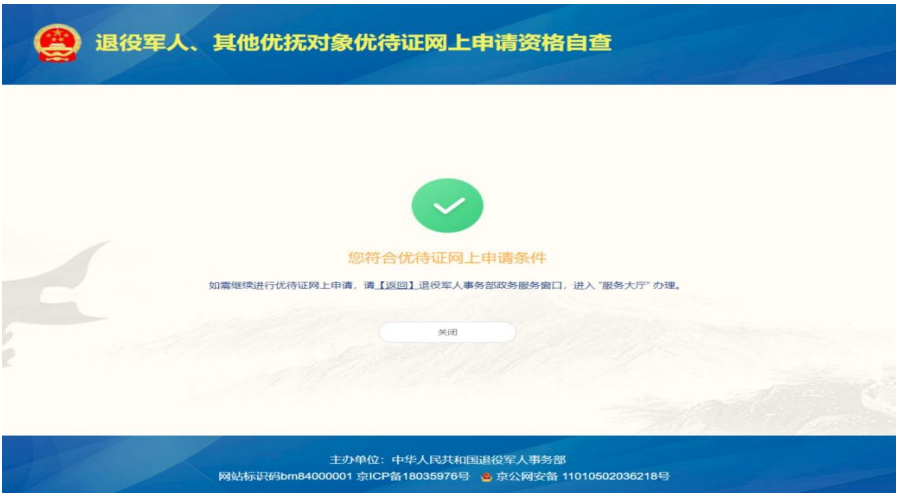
退役军人、其他优抚对象优待证网上申请资格自查

您符合优待证网上申请条件

如需继续进行优待证网上申请，请【返回】退役军人事务部政务服务窗口，进入“服务大厅”办理。

关闭

主办单位：中华人民共和国退役军人事务部
网站标识码bm84000001 京ICP备18035976号 京公网安备 11010502036218号